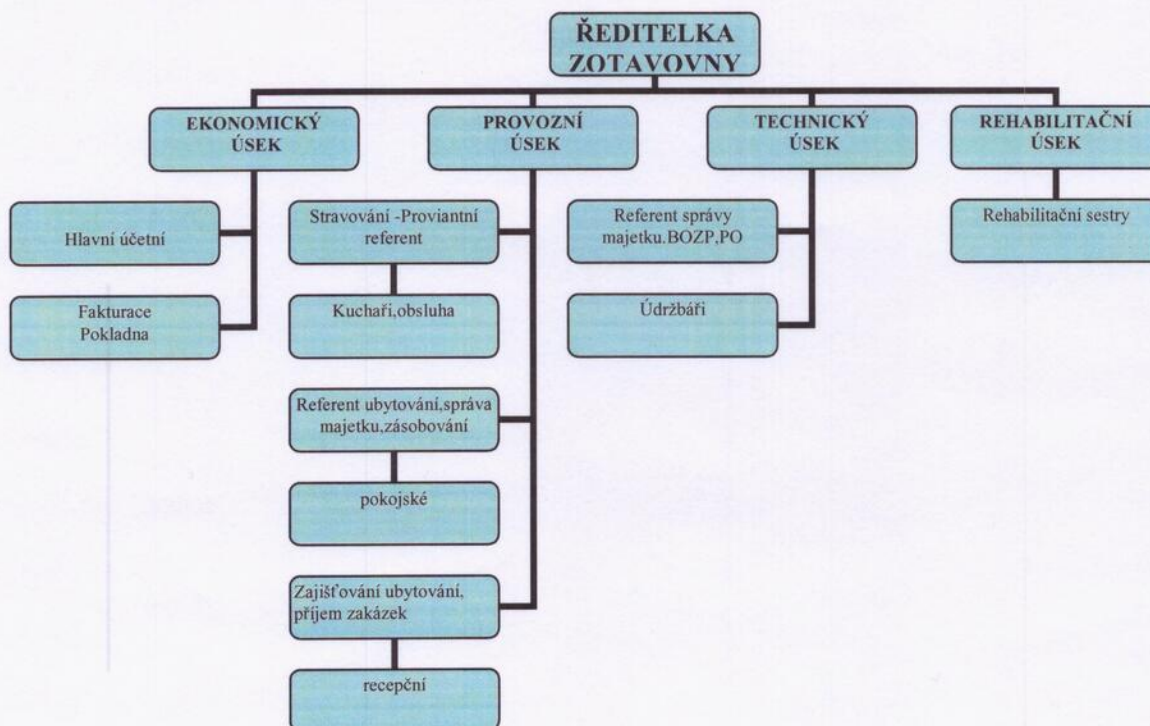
ŘEDITELKA ZOTAVOVNY

EKONOMICKÝ ÚSEK

Hlavní účetní

Fakturace Pokladna

PROVOZNÍ ÚSEK

Stravování -Proviantní referent

Kuchaři,obsluha

Referent ubytování,správa majetku,zásobování

pokojské

Zajišťování ubytování, příjem zakázek

recepční

TECHNICKÝ ÚSEK

Referent správy majetku.BOZP,PO

Údržbáři

REHABILITAČNÍ ÚSEK

Rehabilitační sestry